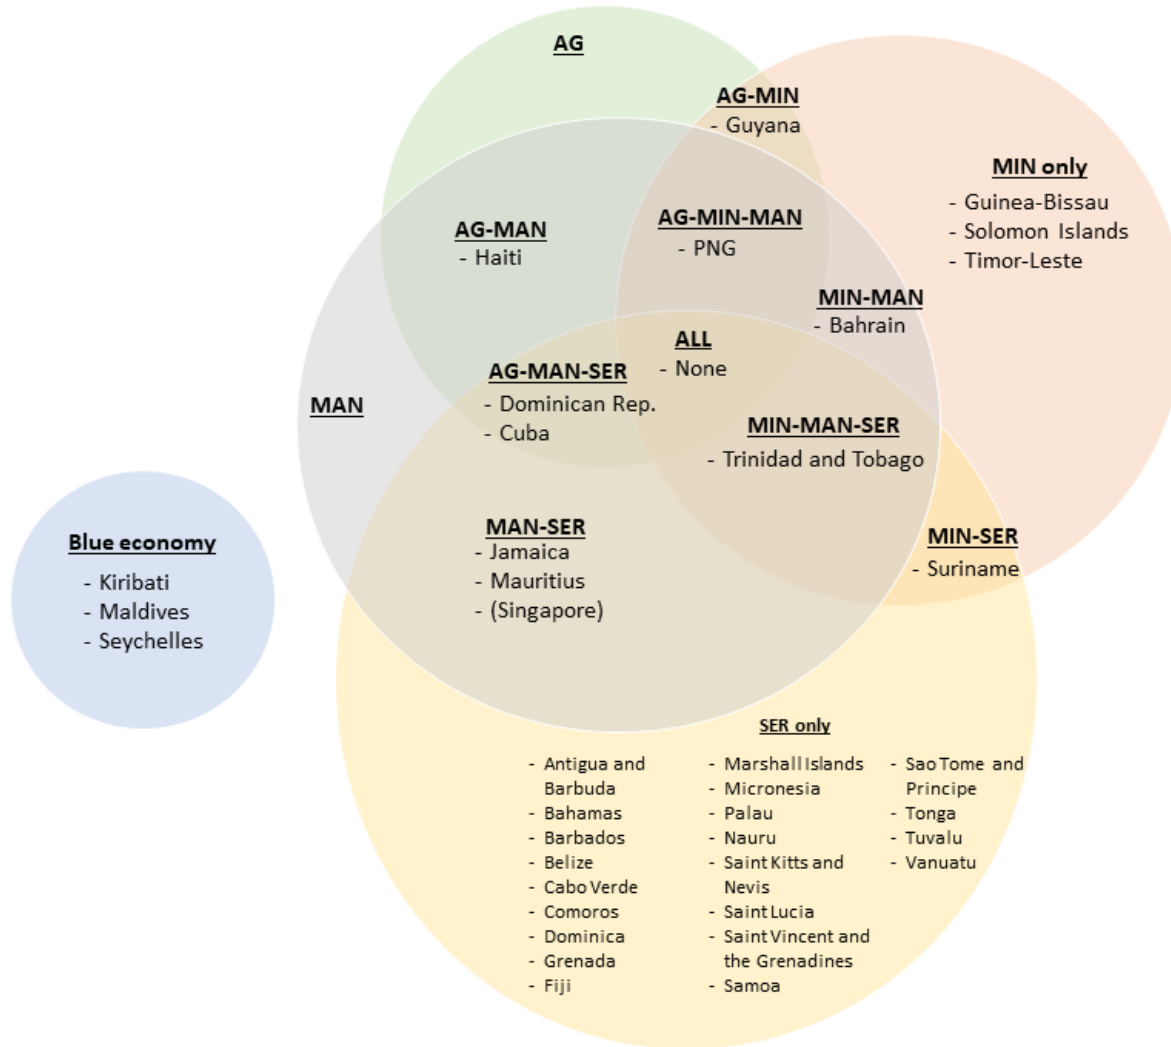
AG

AG-MIN
- Guyana

MIN only
- Guinea-Bissau
- Solomon Islands
- Timor-Leste

AG-MAN
- Haiti

AG-MIN-MAN
- PNG

MIN-MAN
- Bahrain

ALL
- None

AG-MAN-SER
- Dominican Rep.
- Cuba

MAN

MIN-MAN-SER
- Trinidad and Tobago

Blue economy
- Kiribati
- Maldives
- Seychelles

MAN-SER
- Jamaica
- Mauritius
- (Singapore)

MIN-SER
- Suriname

SER only
- Antigua and Barbuda
- Bahamas
- Barbados
- Belize
- Cabo Verde
- Comoros
- Dominica
- Grenada
- Fiji

- Marshall Islands
- Micronesia
- Palau
- Nauru
- Saint Kitts and Nevis
- Saint Lucia
- Saint Vincent and the Grenadines
- Samoa

- Sao Tome and Principe
- Tonga
- Tuvalu
- Vanuatu